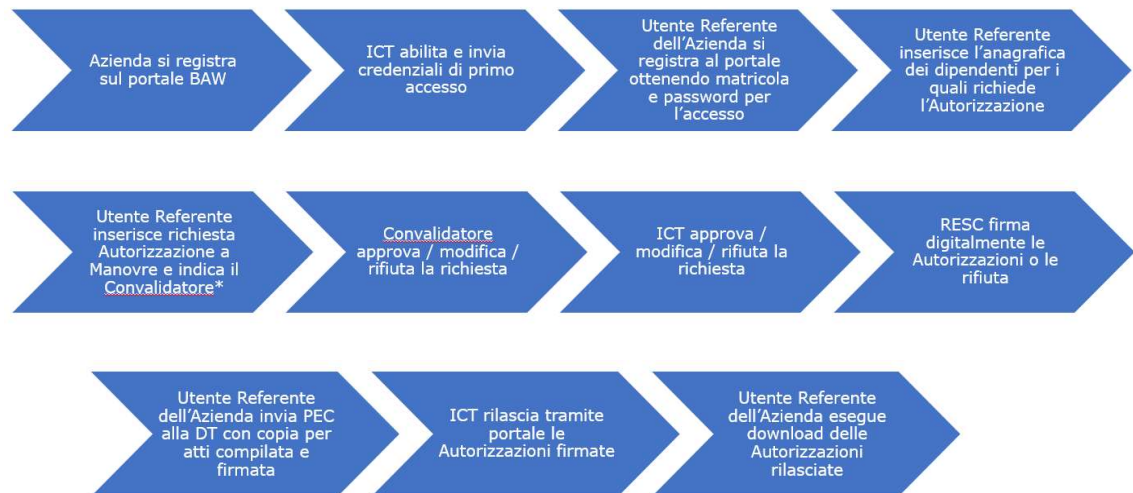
Azienda si registra sul portale BAW

ICT abilita e invia credenziali di primo accesso

Utente Referente dell'Azienda si registra al portale ottenendo matricola e password per l'accesso

Utente Referente inserisce l'anagrafica dei dipendenti per i quali richiede l'Autorizzazione

Utente Referente inserisce richiesta Autorizzazione a Manovre e indica il Convalidatore*

Convalidatore approva / modifica / rifiuta la richiesta

ICT approva / modifica / rifiuta la richiesta

RESC firma digitalmente le Autorizzazioni o le rifiuta

Utente Referente dell'Azienda invia PEC alla DT con copia per atti compilata e firmata

ICT rilascia tramite portale le Autorizzazioni firmate

Utente Referente dell'Azienda esegue download delle Autorizzazioni rilasciate